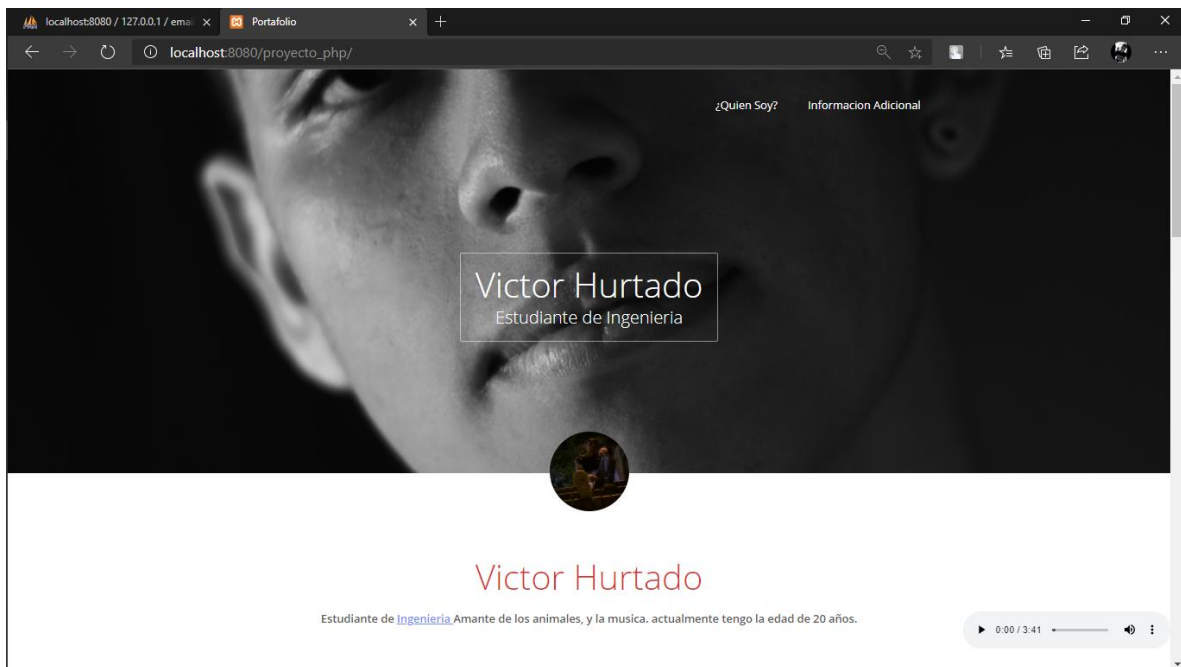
localhost:8080 / 127.0.0.1 / emai ×
Portafolio ×
+

localhost:8080/proyecto_php/

¿Quien Soy?
Informacion Adicional

Victor Hurtado
Estudiante de Ingenieria

Victor Hurtado

Estudiante de Ingenieria Amante de los animales, y la musica. actualmente tengo la edad de 20 años.

0:00 / 3:41